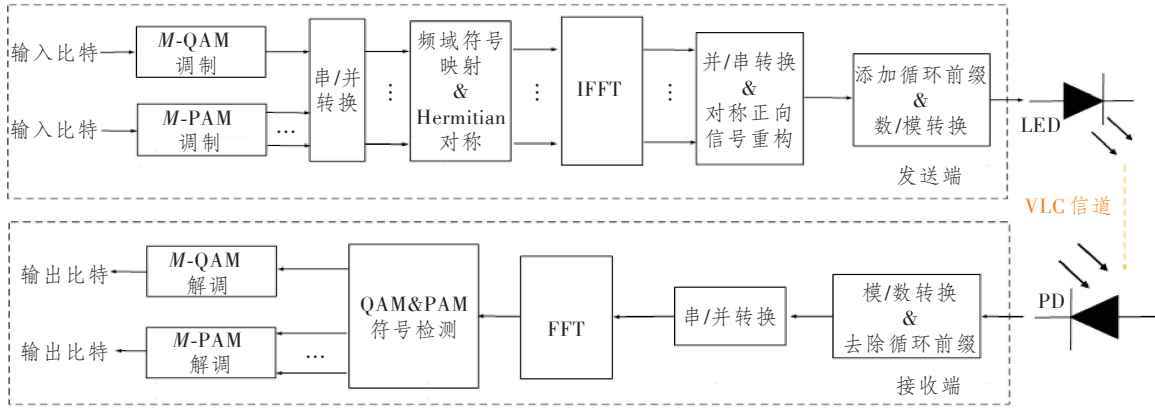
输入比特

输入比特

*M*-QAM 调制

*M*-PAM 调制

…

串/并转换

⋮

频域符号映射 & Hermitian 对称

⋮

IFFT

⋮

并/串转换 & 对称正向信号重构

添加循环前缀 & 数/模转换

LED

发送端

VLC 信道

输出比特

输出比特

*M*-QAM 解调

*M*-PAM 解调

…

QAM&PAM 符号检测

FFT

串/并转换

模/数转换 & 去除循环前缀

PD

接收端